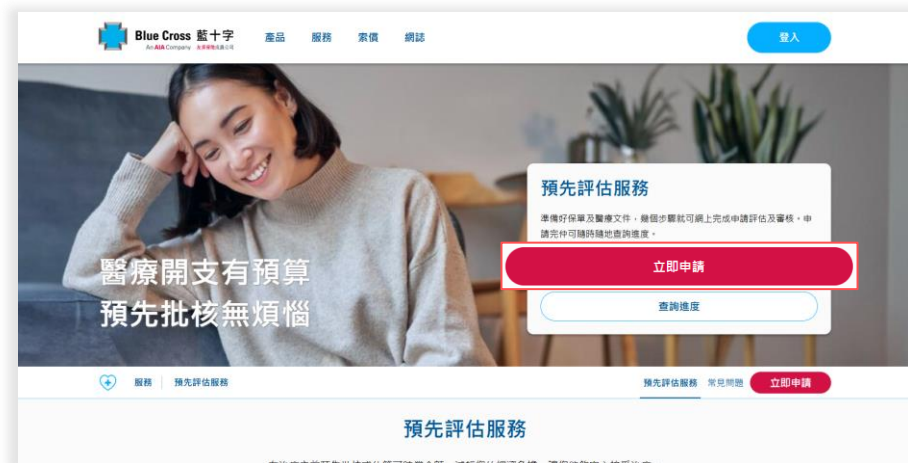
Blue Cross 藍十字
An AIA Company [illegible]

產品 服務 索償 網誌

登入

醫療開支有預算
預先批核無煩惱

預先評估服務

準備好保單及醫療文件，幾個步驟就可網上完成申請評估及審核。申請完仲可隨時隨地查詢進度。

立即申請

查詢進度

服務 | 預先評估服務

預先評估服務 常見問題 立即申請

預先評估服務

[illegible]